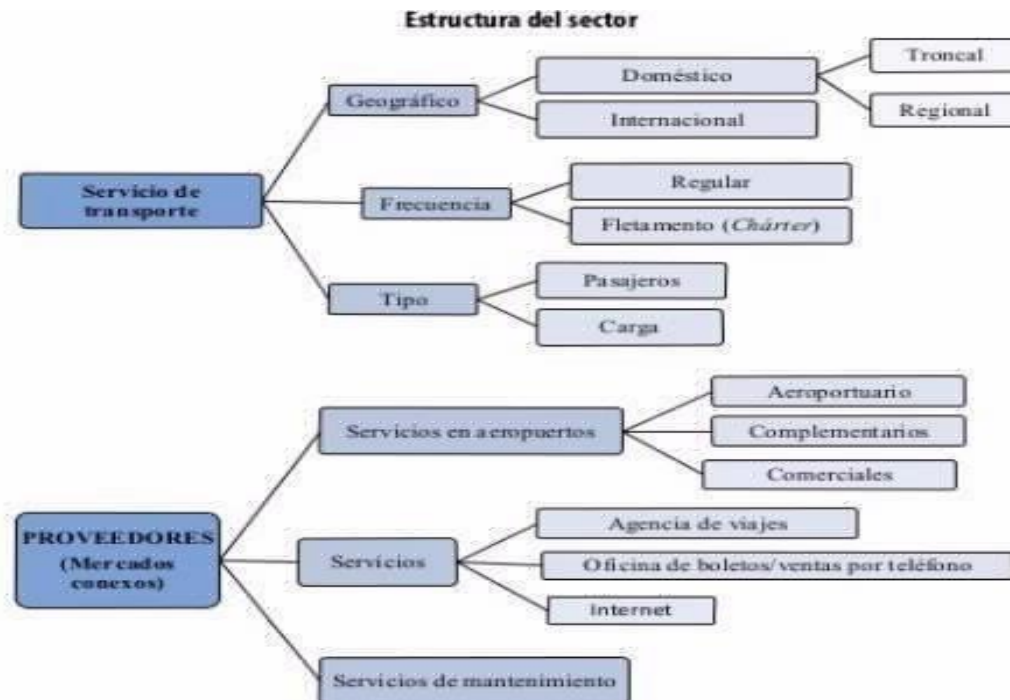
Estructura del sector

Servicio de transporte

Geográfico

Doméstico

Troncal

Regional

Internacional

Frecuencia

Regular

Fletamento (*Chárter*)

Tipo

Pasajeros

Carga

PROVEEDORES (Mercados conexos)

Servicios en aeropuertos

Aeroportuario

Complementarios

Comerciales

Servicios

Agencia de viajes

Oficina de boletos/ventas por teléfono

Internet

Servicios de mantenimiento